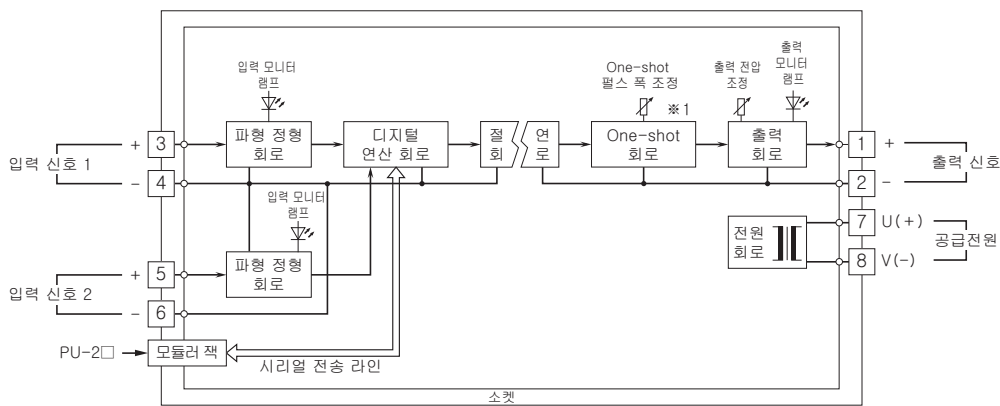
입력 모니터 램프

One-shot 펄스 폭 조정

출력 전압 조정

출력 모니터 램프

입력 신호 1

+ 3

– 4

파형 정형 회로

디지털 연산 회로

절 회

연 로

One-shot 회로

※1

출력 회로

1 +

2 –

출력 신호

입력 모니터 램프

전원 회로

7 U(+)

8 V(–)

공급전원

입력 신호 2

+ 5

– 6

파형 정형 회로

PU-2□

모듈러 잭

시리얼 전송 라인

소켓